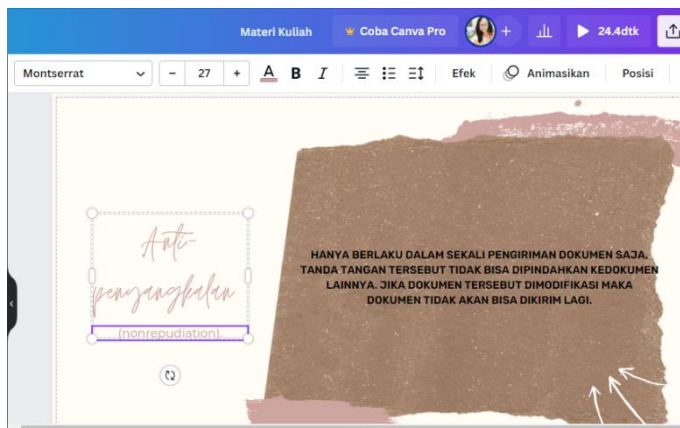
Materi Kuliah
Coba Canva Pro
24.4dtk
Montserrat
27
Efek
Animasikan
Posisi

Anti-penyangkalan
(nonrepudiation).

HANYA BERLAKU DALAM SEKALI PENGIRIMAN DOKUMEN SAJA, TANDA TANGAN TERSEBUT TIDAK BISA DIPINDAHKAN KEDOKUMEN LAINNYA. JIKA DOKUMEN TERSEBUT DIMODIFIKASI MAKA DOKUMEN TIDAK AKAN BISA DIKIRIM LAGI.